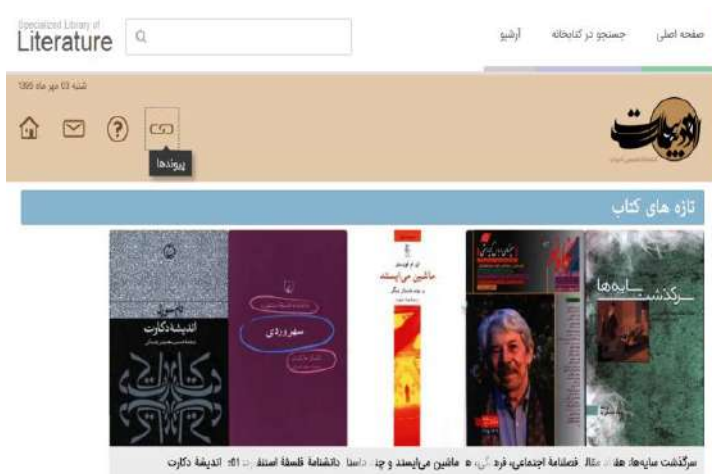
Specialized Library of
Literature

صفحه اصلی
جستجو در کتابخانه
آرشیو

شنبه 03 مهر ماه 1395

پیوندها

ادبیات

تازه های کتاب

سرگذشت سایه‌ها

ماشین می‌ایستد

سهروردی

اندیشه دکارت

سرگذشت سایه‌ها: هف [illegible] مقال فصلنامه اجتماعی، فرد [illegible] ماشین می‌ایستد و چن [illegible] داستا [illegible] دانشنامه فلسفه استنف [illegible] 01: اندیشه دکارت